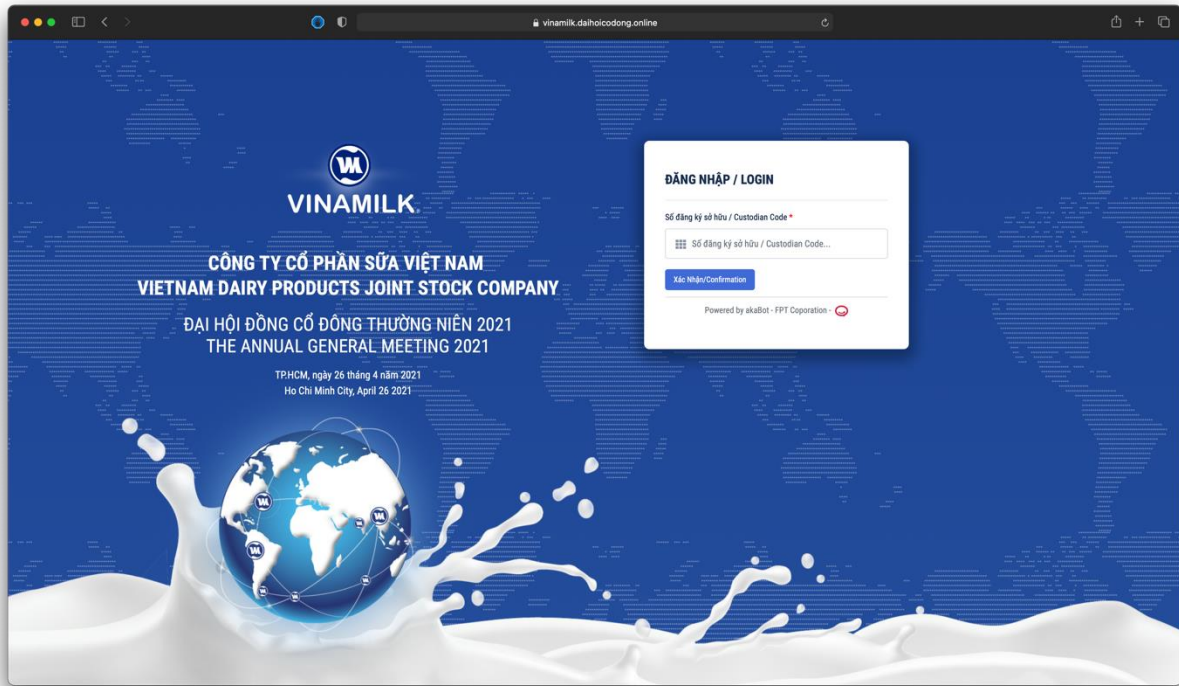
vinamilk.daihoicodong.online

VINAMILK

CÔNG TY CỔ PHẦN SỮA VIỆT NAM
VIETNAM DAIRY PRODUCTS JOINT STOCK COMPANY

ĐẠI HỘI ĐỒNG CỔ ĐÔNG THƯỜNG NIÊN 2021
THE ANNUAL GENERAL MEETING 2021

TP.HCM, ngày 26 tháng 4 năm 2021
Ho Chi Minh City, April 26 2021

ĐĂNG NHẬP / LOGIN

Số đăng ký sở hữu / Custodian Code *

Số đăng ký sở hữu / Custodian Code...

Xác Nhận/Confirmation

Powered by akaBot - FPT Coporation -